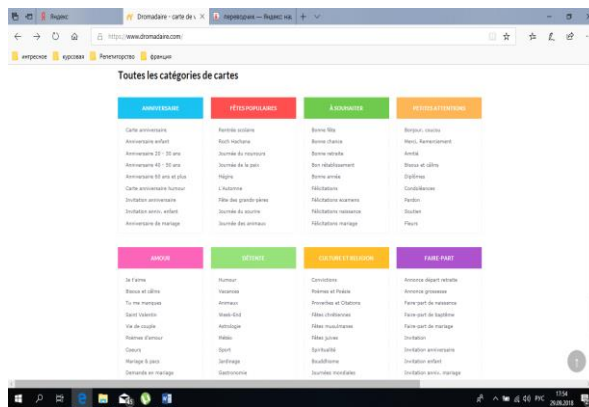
Яндекс | Dromadaire - carte de v | переворачивать — Яндекс на | +

https://www.dromadaire.com/

интересное | курсовая | Репетиторство | франция

Toutes les catégories de cartes

| ANNIVERSAIRE | FÊTES POPULAIRES | À SOUHAITER | PETITES ATTENTIONS |
|---|---|---|---|
| Carte anniversaire | Rentrée scolaire | Bonne fête | Bonjour, coucou |
| Anniversaire enfant | Roch Hachana | Bonne chance | Merci, Remerciement |
| Anniversaire 20 - 30 ans | Journée du nounours | Bonne retraite | Amitié |
| Anniversaire 40 - 50 ans | Journée de la paix | Bon rétablissement | Bisous et câlins |
| Anniversaire 60 ans et plus | Hégire | Bonne année | Diplômes |
| Carte anniversaire humour | L'Automne | Félicitations | Condoléances |
| Invitation anniversaire | Fête des grands-pères | Félicitations examens | Pardon |
| Invitation anniv. enfant | Journée du sourire | Félicitations naissance | Soutien |
| Anniversaire de mariage | Journée des animaux | Félicitations mariage | Fleurs |

| AMOUR | DÉTENTE | CULTURE ET RELIGION | FAIRE PART |
|---|---|---|---|
| Je t'aime | Humour | Convictions | Annonce départ retraite |
| Bisous et câlins | Vacances | Poèmes et Poésie | Annonce grossesse |
| Tu me manques | Animaux | Proverbes et Citations | Faire-part de naissance |
| Saint Valentin | Week-End | Fêtes chrétiennes | Faire-part de baptême |
| Vie de couple | Astrologie | Fêtes musulmanes | Faire-part de mariage |
| Poèmes d'amour | Météo | Fêtes juives | Invitation |
| Coeurs | Sport | Spiritualité | Invitation anniversaire |
| Mariage & pacs | Jardinage | Bouddhisme | Invitation enfant |
| Demande en mariage | Gastronomie | Journées mondiales | Invitation anniv. mariage |

РУС 17:54 26.09.2018